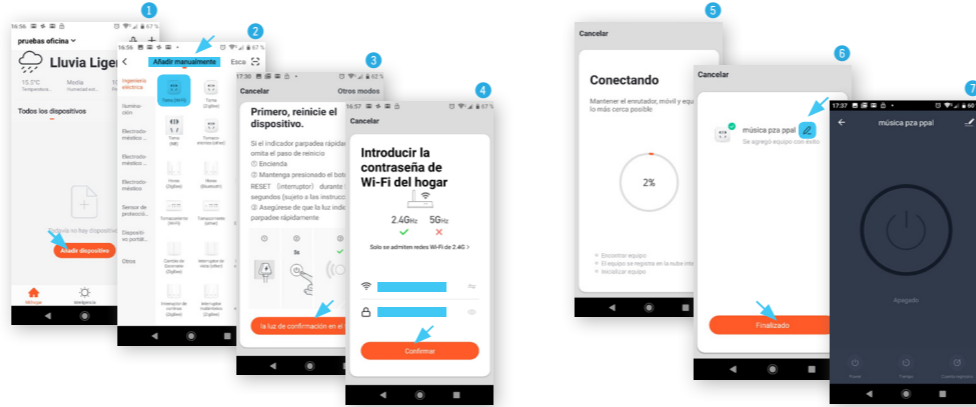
1

16:56 67 %

pruebas oficina

Lluvia Liger

13°C Temperatura
Media Humedad
Todos los dispositivos

Todavía no hay dispositivos

Añadir dispositivo

Hogar
Inteligencia

2

16:56 67 %

Añadir manualmente
Esca

Ingeniería eléctrica
Iluminación
Electrodoméstico...
Electrodoméstico...
Electrodoméstico
Sensor de protecció...
Dispositivo portátil...
Otros

Toma (Wi-Fi)
Toma (Zigbee)
Toma (NB)
Tomacorriente (otros)
Horas (Zigbee)
Horas (Bluetooth)
Tomacorriente (Wi-Fi)
Tomacorriente (otros)
Cambio de Escenario (Zigbee)
Interruptor de velas (Wi-Fi)
Interruptor de cortinas (Zigbee)
Interruptor inalámbrico (Zigbee)

3

17:30 62 %

Cancelar
Otros modos

Primero, reinicie el dispositivo.

Si el indicador parpadea rápidamente, omita el paso de reinicio
① Encienda
② Mantenga presionado el botón RESET (interruptor) durante segundos (sujeto a las instrucciones)
③ Asegúrese de que la luz indica parpadee rápidamente

5s

la luz de confirmación en el

4

16:57 67 %

Cancelar

Introducir la contraseña de Wi-Fi del hogar

2.4GHz
5GHz

Solo se admiten redes Wi-Fi de 2.4G >

Confirmar

5

Cancelar

Conectando

Mantener el enrutador, móvil y equipo lo más cerca posible

2%

Encontrar equipo
El equipo se registra en la nube inte
Inicializar equipo

6

Cancelar

música pza ppal
Se agregó equipo con éxito

Finalizado

7

17:37 60

música pza ppal

Apagado

Poder
Tiempo
Cuenta regresiva